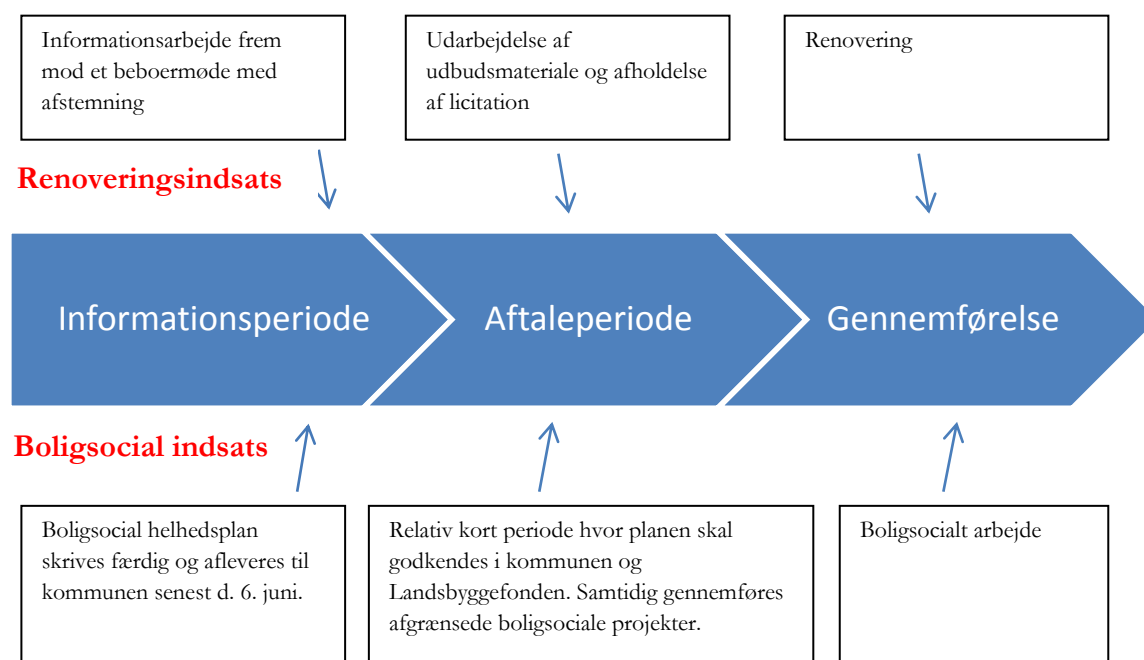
Informationsarbejde frem mod et beboermøde med afstemning

Udarbejdelse af udbudsmateriale og afholdelse af licitation

Renovering

Renoveringsindsats

Informationsperiode

Aftaleperiode

Gennemførelse

Boligsocial indsats

Boligsocial helhedsplan skrives færdig og afleveres til kommunen senest d. 6. juni.

Relativ kort periode hvor planen skal godkendes i kommunen og Landsbyggefonden. Samtidig gennemføres afgrænsede boligsociale projekter.

Boligsocialt arbejde